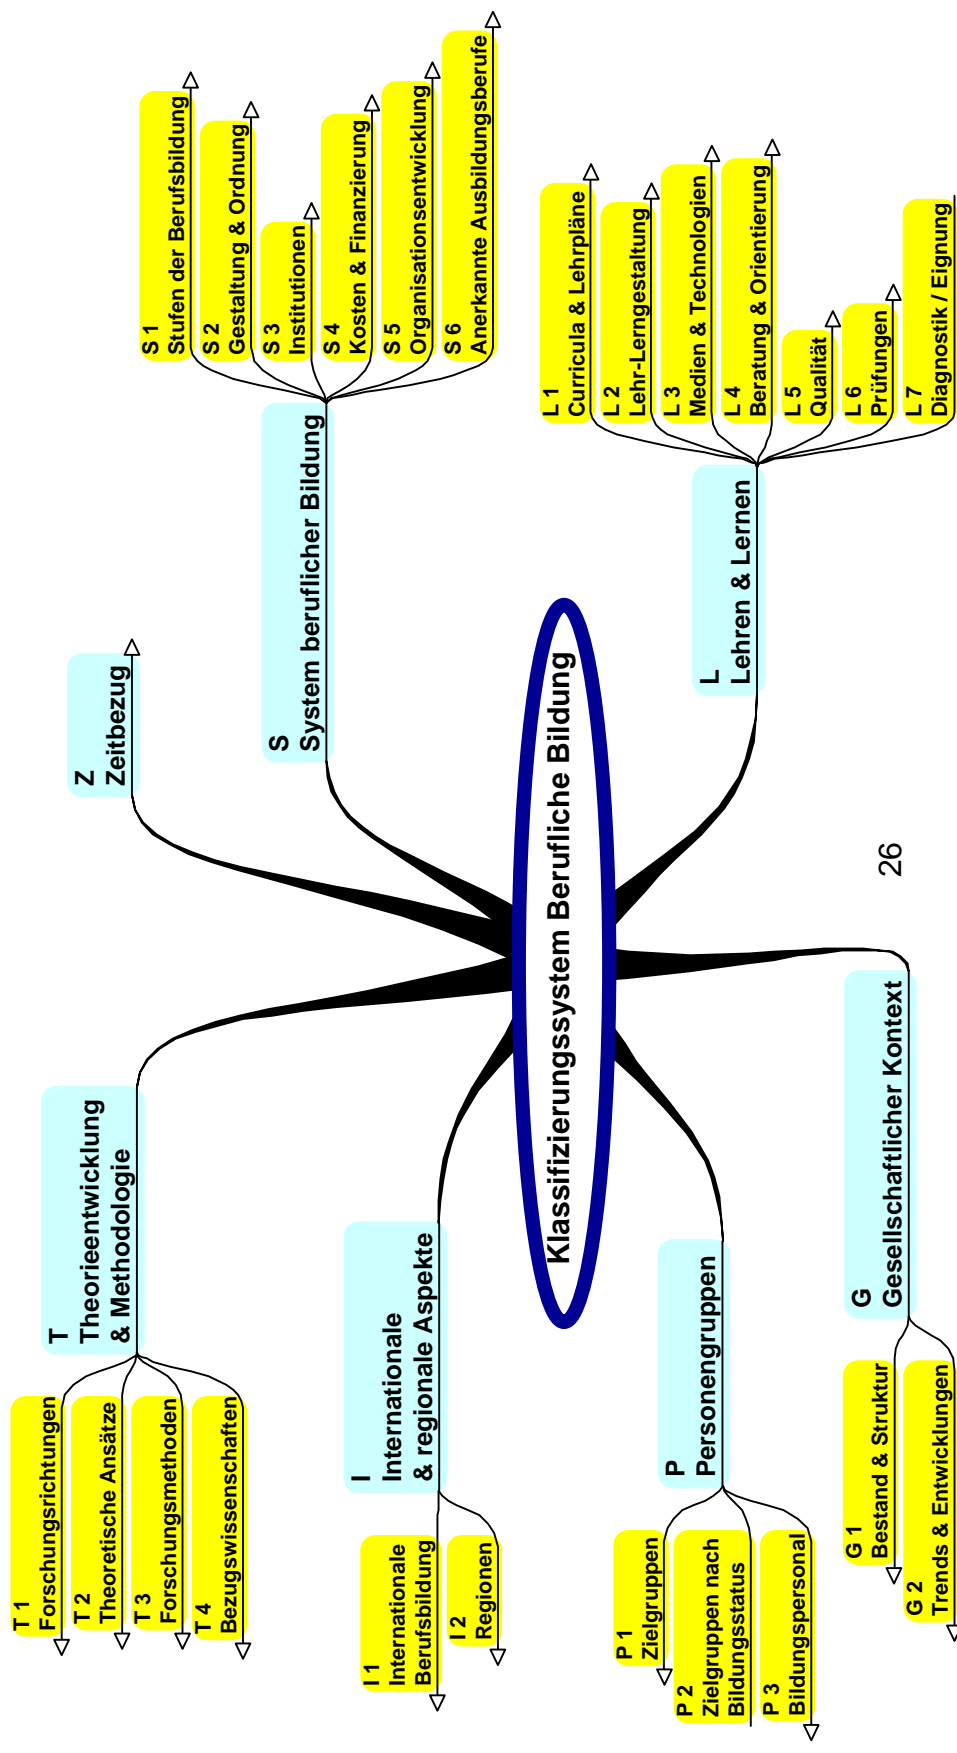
Klassifizierungssystem Berufliche Bildung

Z
Zeitbezug

S
System beruflicher Bildung

S 1
Stufen der Berufsbildung

S 2
Gestaltung & Ordnung

S 3
Institutionen

S 4
Kosten & Finanzierung

S 5
Organisationsentwicklung

S 6
Anerkannte Ausbildungsberufe

L
Lehren & Lernen

L 1
Curricula & Lehrpläne

L 2
Lehr-Lerngestaltung

L 3
Medien & Technologien

L 4
Beratung & Orientierung

L 5
Qualität

L 6
Prüfungen

L 7
Diagnostik / Eignung

G
Gesellschaftlicher Kontext

G 1
Bestand & Struktur

G 2
Trends & Entwicklungen

P
Personengruppen

P 1
Zielgruppen

P 2
Zielgruppen nach Bildungsstatus

P 3
Bildungspersonal

I
Internationale & regionale Aspekte

I 1
Internationale Berufsbildung

I 2
Regionen

T
Theorieentwicklung & Methodologie

T 1
Forschungsrichtungen

T 2
Theoretische Ansätze

T 3
Forschungsmethoden

T 4
Bezugswissenschaften

26